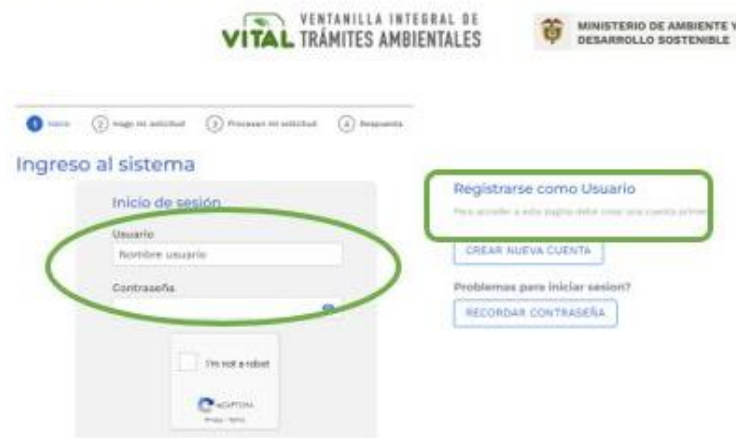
VITAL VENTANILLA INTEGRAL DE TRÁMITES AMBIENTALES

MINISTERIO DE AMBIENTE Y DESARROLLO SOSTENIBLE

1 Inicio (2) Hago mi solicitud (3) Procesan mi solicitud (4) Respuesta

Ingreso al sistema

Inicio de sesión

Usuario

Nombre usuario

Contraseña

I'm not a robot

reCAPTCHA
Privacy - Terms

Registrarse como Usuario

Para acceder a esta página debe crear una cuenta primer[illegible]

CREAR NUEVA CUENTA

Problemas para iniciar sesion?

RECORDAR CONTRASEÑA